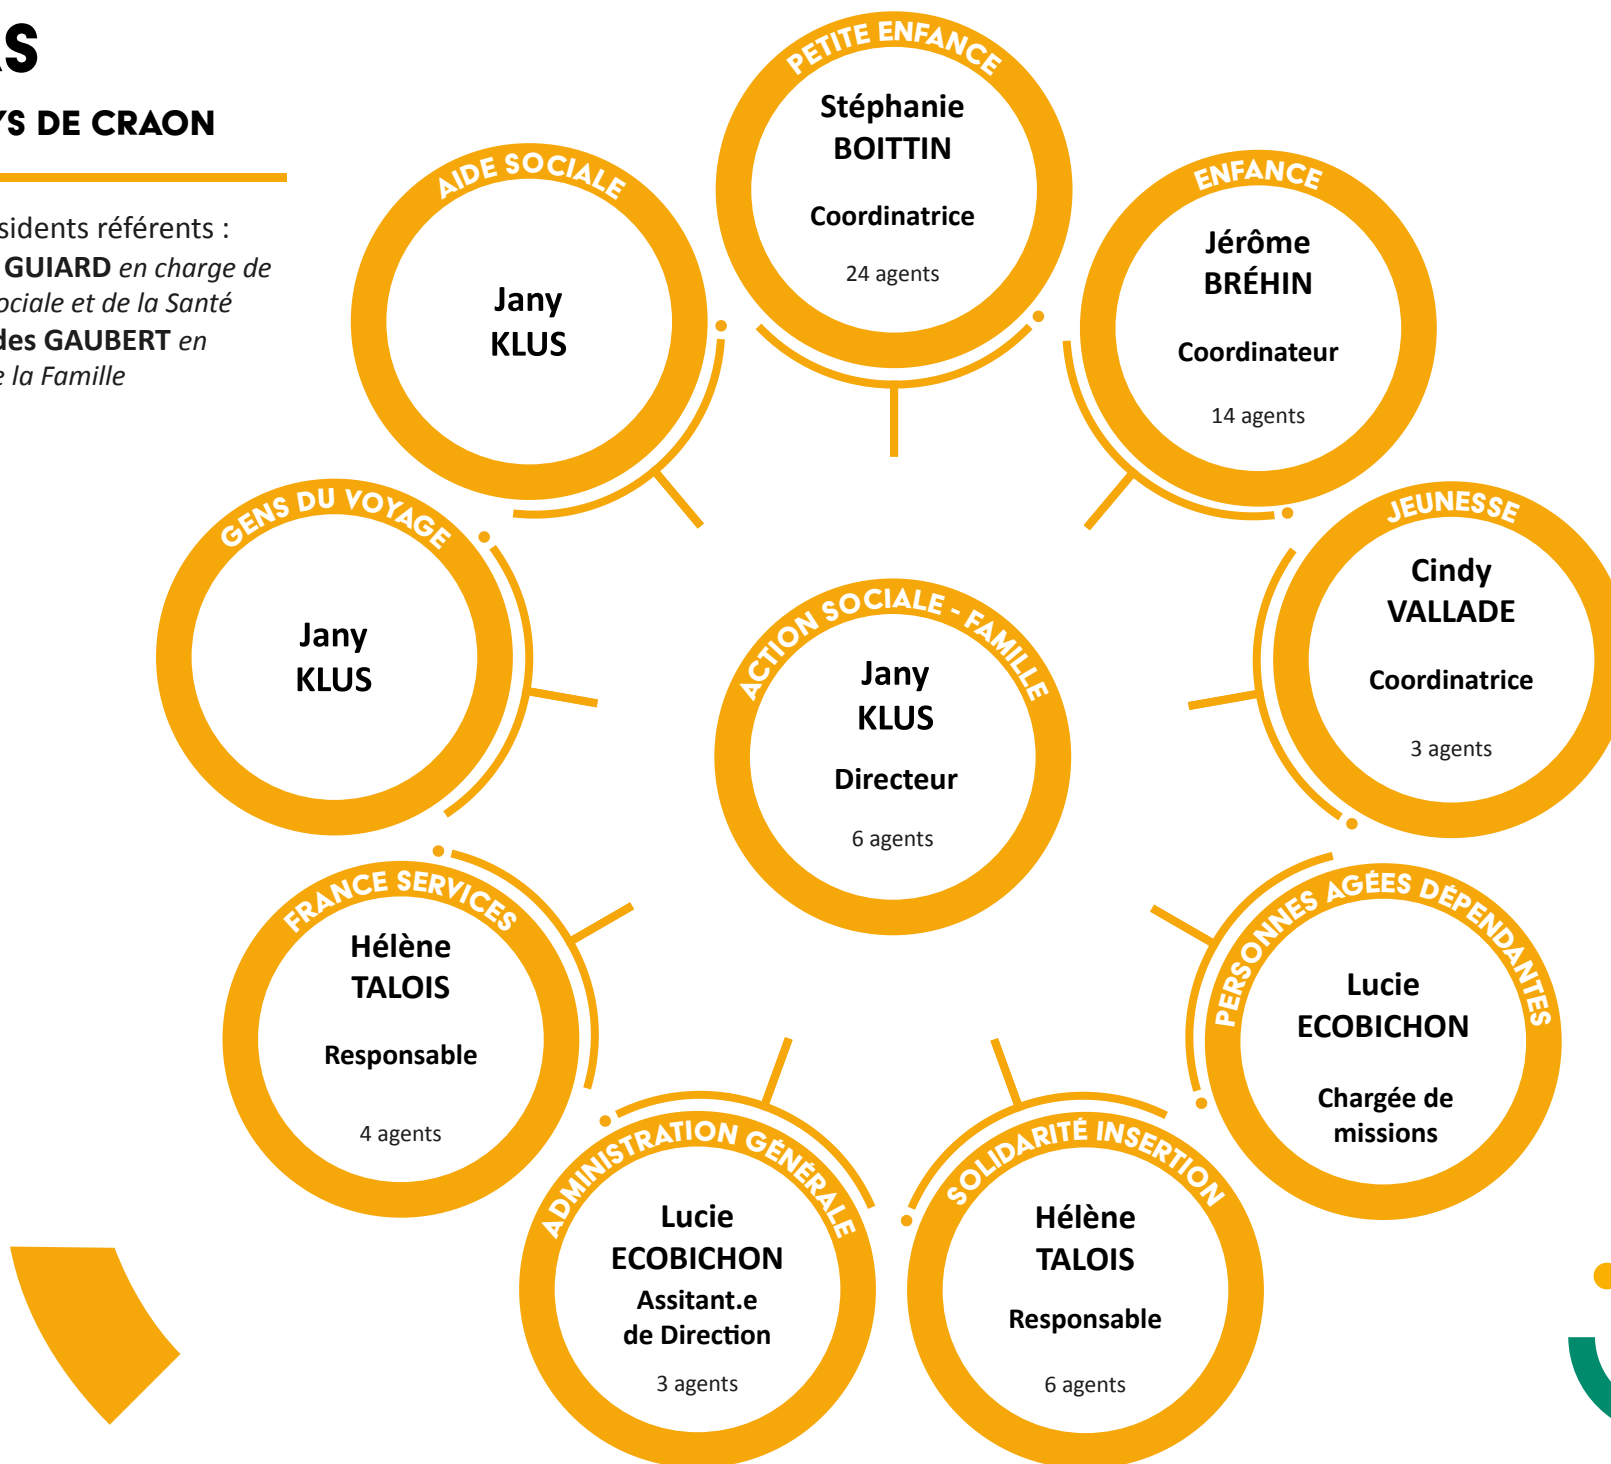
S

YS DE CRAON

sidents référents :
GUIARD en charge de
ociale et de la Santé
des GAUBERT en
e la Famille

PETITE ENFANCE
Stéphanie BOITTIN
Coordinatrice
24 agents

AIDE SOCIALE
Jany KLUS

ENFANCE
Jérôme BRÉHIN
Coordinateur
14 agents

GENS DU VOYAGE
Jany KLUS

ACTION SOCIALE - FAMILLE
Jany KLUS
Directeur
6 agents

JEUNESSE
Cindy VALLADE
Coordinatrice
3 agents

FRANCE SERVICES
Hélène TALOIS
Responsable
4 agents

PERSONNES AGÉES DÉPENDANTES
Lucie ECOBICHON
Chargée de missions

ADMINISTRATION GÉNÉRALE
Lucie ECOBICHON
Assitant.e de Direction
3 agents

SOLIDARITÉ INSERTION
Hélène TALOIS
Responsable
6 agents